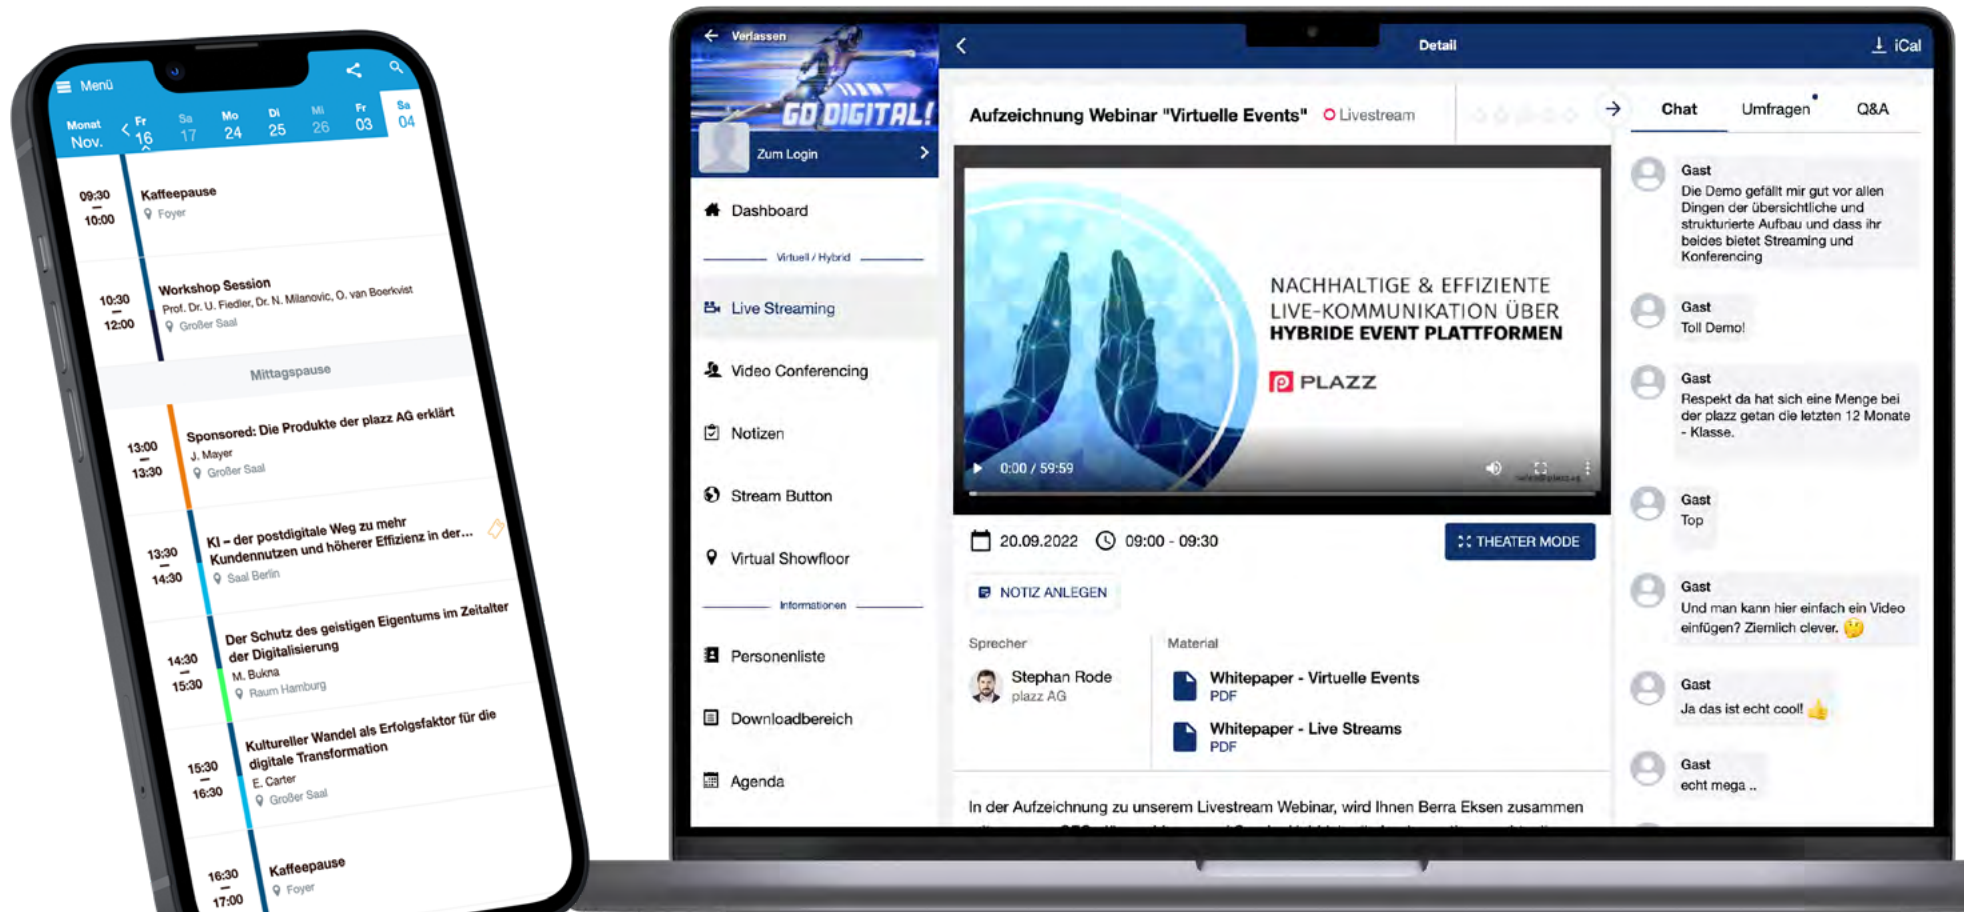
Menü

Monat Nov. Fr 16 Sa 17 Mo 24 Di 25 Mi 26 Fr 03 Sa 04

09:30 – 10:00 Kaffeepause Foyer

10:30 – 12:00 Workshop Session Prof. Dr. U. Fiedler, Dr. N. Milanovic, O. van Boerkvist Großer Saal

Mittagspause

13:00 – 13:30 Sponsored: Die Produkte der plazz AG erklärt J. Mayer Großer Saal

13:30 – 14:30 KI – der postdigitale Weg zu mehr Kundennutzen und höherer Effizienz in der... Saal Berlin

14:30 – 15:30 Der Schutz des geistigen Eigentums im Zeitalter der Digitalisierung M. Bukna Raum Hamburg

15:30 – 16:30 Kultureller Wandel als Erfolgsfaktor für die digitale Transformation E. Carter Großer Saal

16:30 – 17:00 Kaffeepause Foyer

Verlassen

GO DIGITAL!

Zum Login

Dashboard

Virtuell / Hybrid

Live Streaming

Video Conferencing

Notizen

Stream Button

Virtual Showfloor

Informationen

Personenliste

Downloadbereich

Agenda

Detail

iCal

Aufzeichnung Webinar "Virtuelle Events" Livestream

Chat Umfragen Q&A

NACHHALTIGE & EFFIZIENTE LIVE-KOMMUNIKATION ÜBER HYBRIDE EVENT PLATTFORMEN

PLAZZ

0:00 / 59:59

20.09.2022 09:00 - 09:30 THEATER MODE

NOTIZ ANLEGEN

Sprecher
Stephan Rode
plazz AG

Material
Whitepaper - Virtuelle Events
PDF
Whitepaper - Live Streams
PDF

In der Aufzeichnung zu unserem Livestream Webinar, wird Ihnen Berra Eksen zusammen

Gast
Die Demo gefällt mir gut vor allen Dingen der übersichtliche und strukturierte Aufbau und dass ihr beides bietet Streaming und Konferencing

Gast
Toll Demo!

Gast
Respekt da hat sich eine Menge bei der plazz getan die letzten 12 Monate - Klasse.

Gast
Top

Gast
Und man kann hier einfach ein Video einfügen? Ziemlich clever.

Gast
Ja das ist echt cool!

Gast
echt mega ..